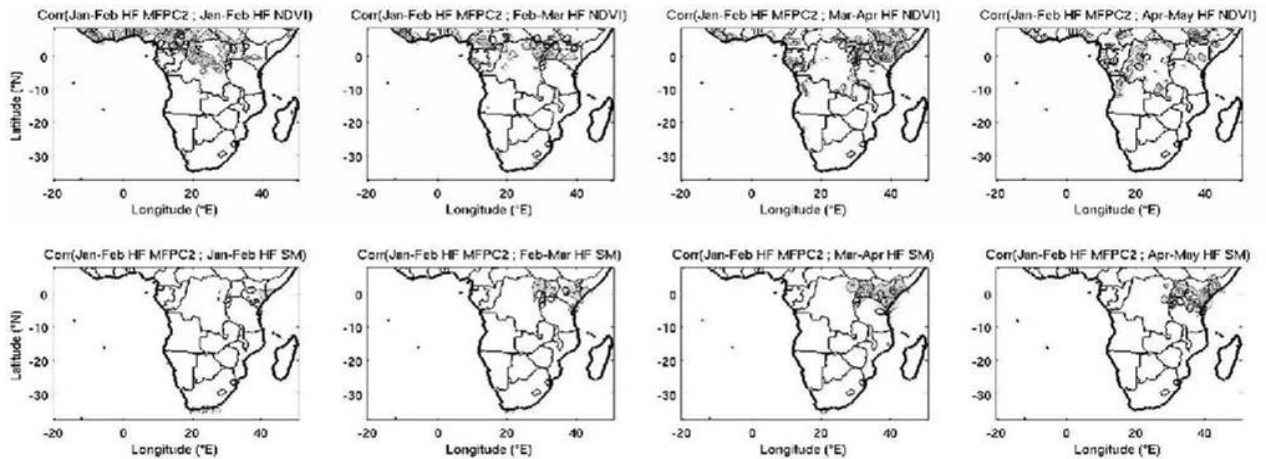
Corr(Jan-Feb HF MFPC2 ; Jan-Feb HF NDVI)

Latitude (°N)

0
-10
-20
-30

-20 0 20 40

Longitude (°E)

Corr(Jan-Feb HF MFPC2 ; Feb-Mar HF NDVI)

0
-10
-20
-30

-20 0 20 40

Longitude (°E)

Corr(Jan-Feb HF MFPC2 ; Mar-Apr HF NDVI)

0
-10
-20
-30

-20 0 20 40

Longitude (°E)

Corr(Jan-Feb HF MFPC2 ; Apr-May HF NDVI)

0
-10
-20
-30

-20 0 20 40

Longitude (°E)

Corr(Jan-Feb HF MFPC2 ; Jan-Feb HF SM)

Latitude (°N)

0
-10
-20
-30

-20 0 20 40

Longitude (°E)

Corr(Jan-Feb HF MFPC2 ; Feb-Mar HF SM)

0
-10
-20
-30

-20 0 20 40

Longitude (°E)

Corr(Jan-Feb HF MFPC2 ; Mar-Apr HF SM)

0
-10
-20
-30

-20 0 20 40

Longitude (°E)

Corr(Jan-Feb HF MFPC2 ; Apr-May HF SM)

0
-10
-20
-30

-20 0 20 40

Longitude (°E)